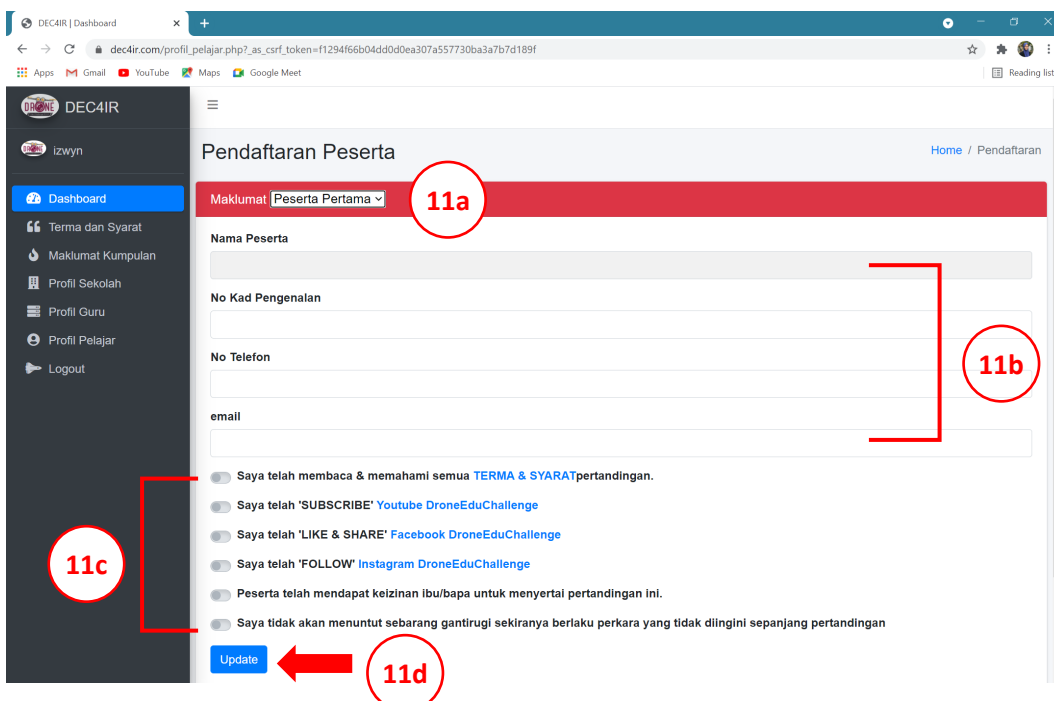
DEC4IR | Dashboard ×

dec4ir.com/profil_pelajar.php?_as_csrf_token=f1294f66b04dd0d0ea307a557730ba3a7b7d189f

Apps Gmail YouTube Maps Google Meet Reading list

DEC4IR

izwyn

Dashboard
Terma dan Syarat
Maklumat Kumpulan
Profil Sekolah
Profil Guru
Profil Pelajar
Logout

Pendaftaran Peserta

Home / Pendaftaran

Maklumat Peserta Pertama

11a

Nama Peserta

No Kad Pengenalan

No Telefon

email

11b

Saya telah membaca & memahami semua TERMA & SYARATpertandingan.

Saya telah 'SUBSCRIBE' Youtube DroneEduChallenge

Saya telah 'LIKE & SHARE' Facebook DroneEduChallenge

Saya telah 'FOLLOW' Instagram DroneEduChallenge

Peserta telah mendapat keizinan ibu/bapa untuk menyertai pertandingan ini.

Saya tidak akan menuntut sebarang gantirugi sekiranya berlaku perkara yang tidak diingini sepanjang pertandingan

11c

Update

11d